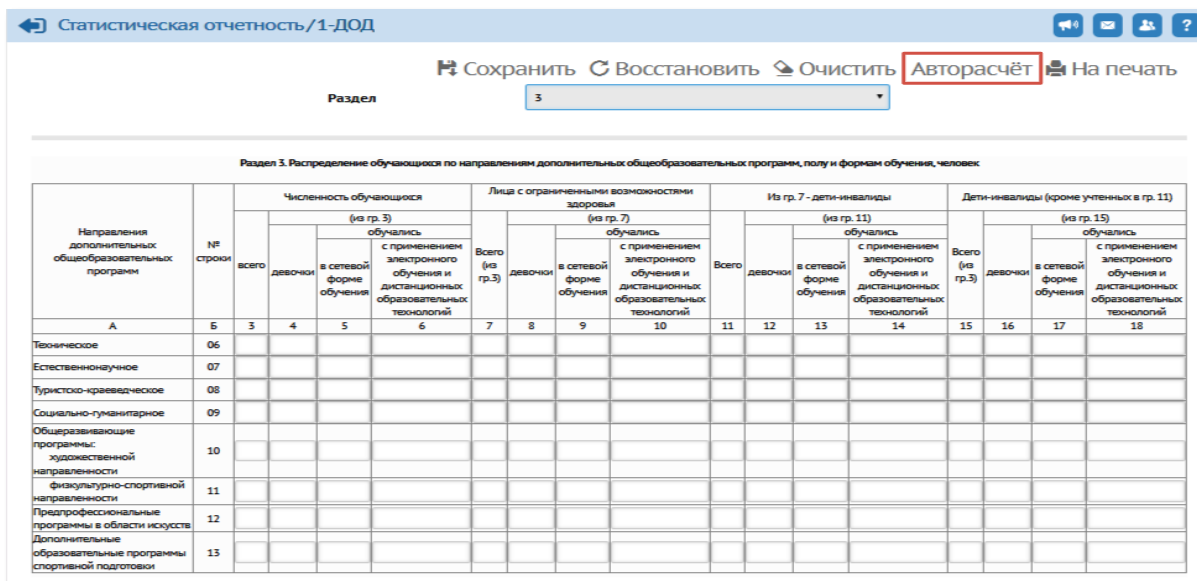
Статистическая отчетность/1-ДОД

Сохранить Восстановить Очистить Авторасчёт На печать

Раздел 3

Раздел 3. Распределение обучающихся по направлениям дополнительных общеобразовательных программ, полу и формам обучения, человек

| Направления дополнительных общеобразовательных программ | № строки | Численность обучающихся всего | (из гр. 3) девочки | обучались в сетевой форме обучения | обучались с применением электронного обучения и дистанционных образовательных технологий | Лица с ограниченными возможностями здоровья Всего (из гр.3) | (из гр. 7) девочки | обучались в сетевой форме обучения | обучались с применением электронного обучения и дистанционных образовательных технологий | Из гр. 7 - дети-инвалиды Всего | (из гр. 11) девочки | обучались в сетевой форме обучения | обучались с применением электронного обучения и дистанционных образовательных технологий | Дети-инвалиды (кроме учтенных в гр. 11) Всего (из гр.3) | (из гр. 15) девочки | обучались в сетевой форме обучения | обучались с применением электронного обучения и дистанционных образовательных технологий |
|---|---|---|---|---|---|---|---|---|---|---|---|---|---|---|---|---|---|
| А | Б | 3 | 4 | 5 | 6 | 7 | 8 | 9 | 10 | 11 | 12 | 13 | 14 | 15 | 16 | 17 | 18 |
| Техническое | 06 | | | | | | | | | | | | | | | | |
| Естественнонаучное | 07 | | | | | | | | | | | | | | | | |
| Туристско-краеведческое | 08 | | | | | | | | | | | | | | | | |
| Социально-гуманитарное | 09 | | | | | | | | | | | | | | | | |
| Общеразвивающие программы: художественной направленности | 10 | | | | | | | | | | | | | | | | |
| физкультурно-спортивной направленности | 11 | | | | | | | | | | | | | | | | |
| Предпрофессиональные программы в области искусств | 12 | | | | | | | | | | | | | | | | |
| Дополнительные образовательные программы спортивной подготовки | 13 | | | | | | | | | | | | | | | | |